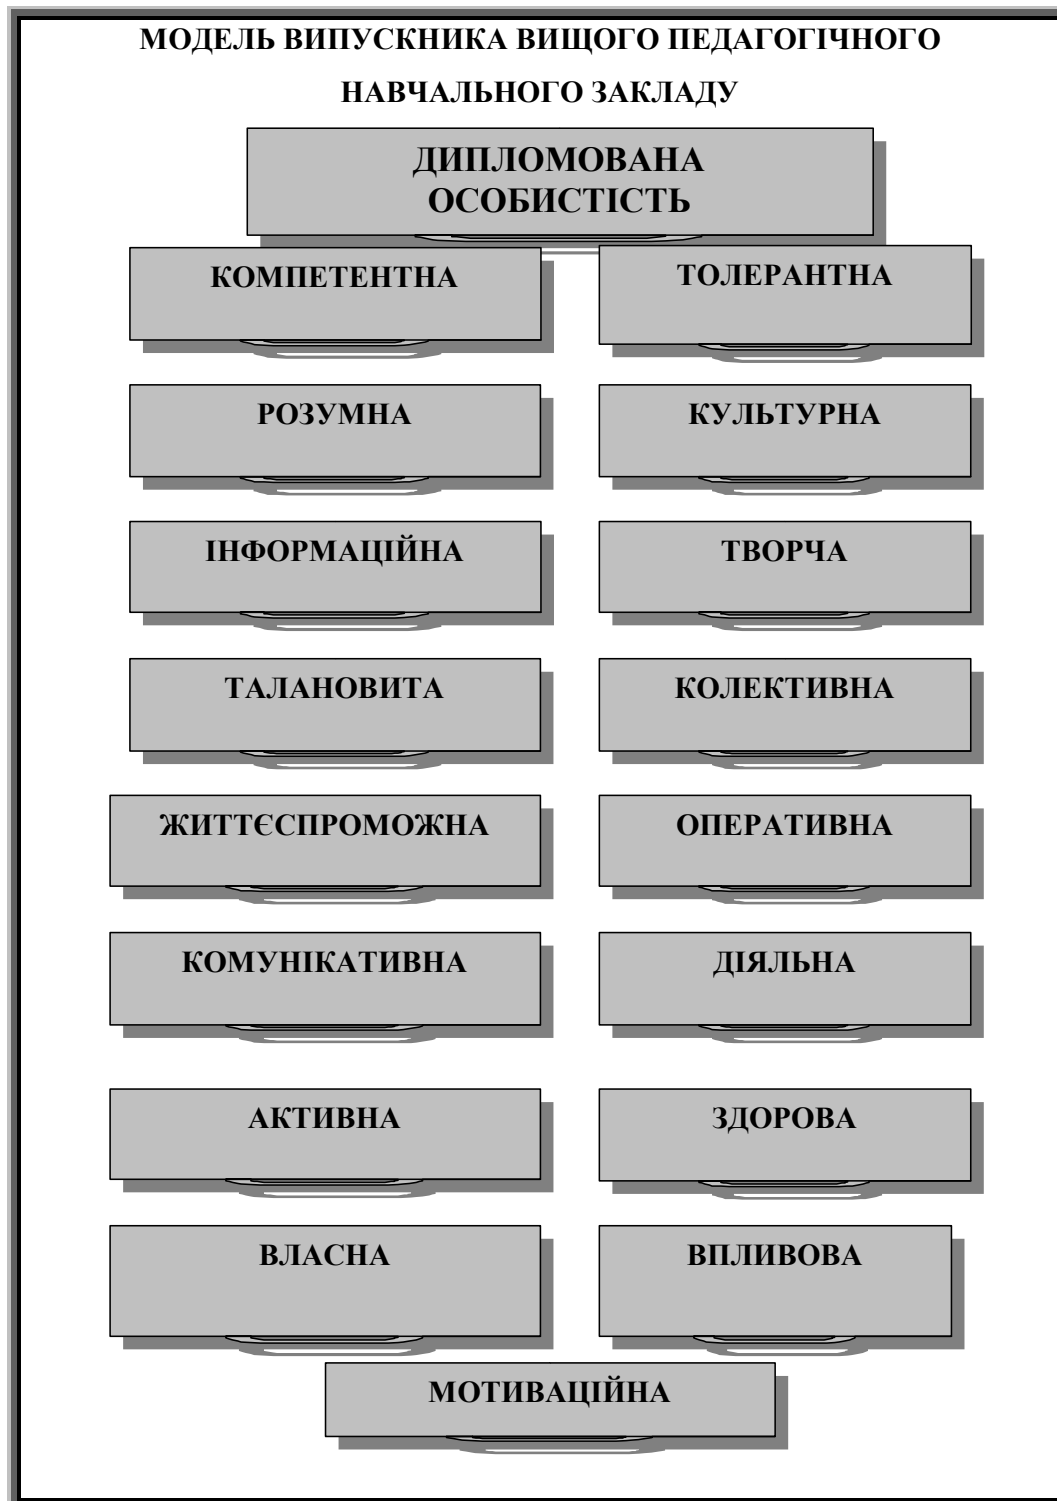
МОДЕЛЬ ВИПУСКНИКА ВИЩОГО ПЕДАГОГІЧНОГО НАВЧАЛЬНОГО ЗАКЛАДУ

ДИПЛОМОВАНА ОСОБИСТІСТЬ

КОМПЕТЕНТНА

ТОЛЕРАНТНА

РОЗУМНА

КУЛЬТУРНА

ІНФОРМАЦІЙНА

ТВОРЧА

ТАЛАНОВИТА

КОЛЕКТИВНА

ЖИТТЄСПРОМОЖНА

ОПЕРАТИВНА

КОМУНІКАТИВНА

ДІЯЛЬНА

АКТИВНА

ЗДОРОВА

ВЛАСНА

ВПЛИВОВА

МОТИВАЦІЙНА